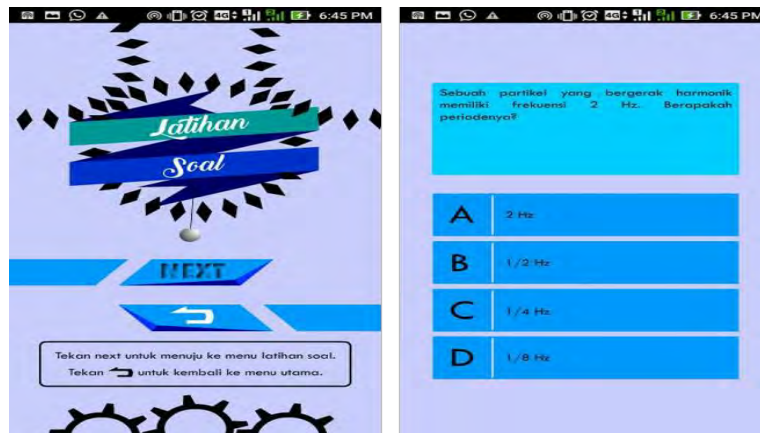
6:45 PM

Latihan
Soal

NEXT

Tekan next untuk menuju ke menu latihan soal.
Tekan untuk kembali ke menu utama.

6:45 PM

Sebuah partikel yang bergerak harmonik memiliki frekuensi 2 Hz. Berapakah periodenya?

A 2 Hz

B 1/2 Hz

C 1/4 Hz

D 1/8 Hz